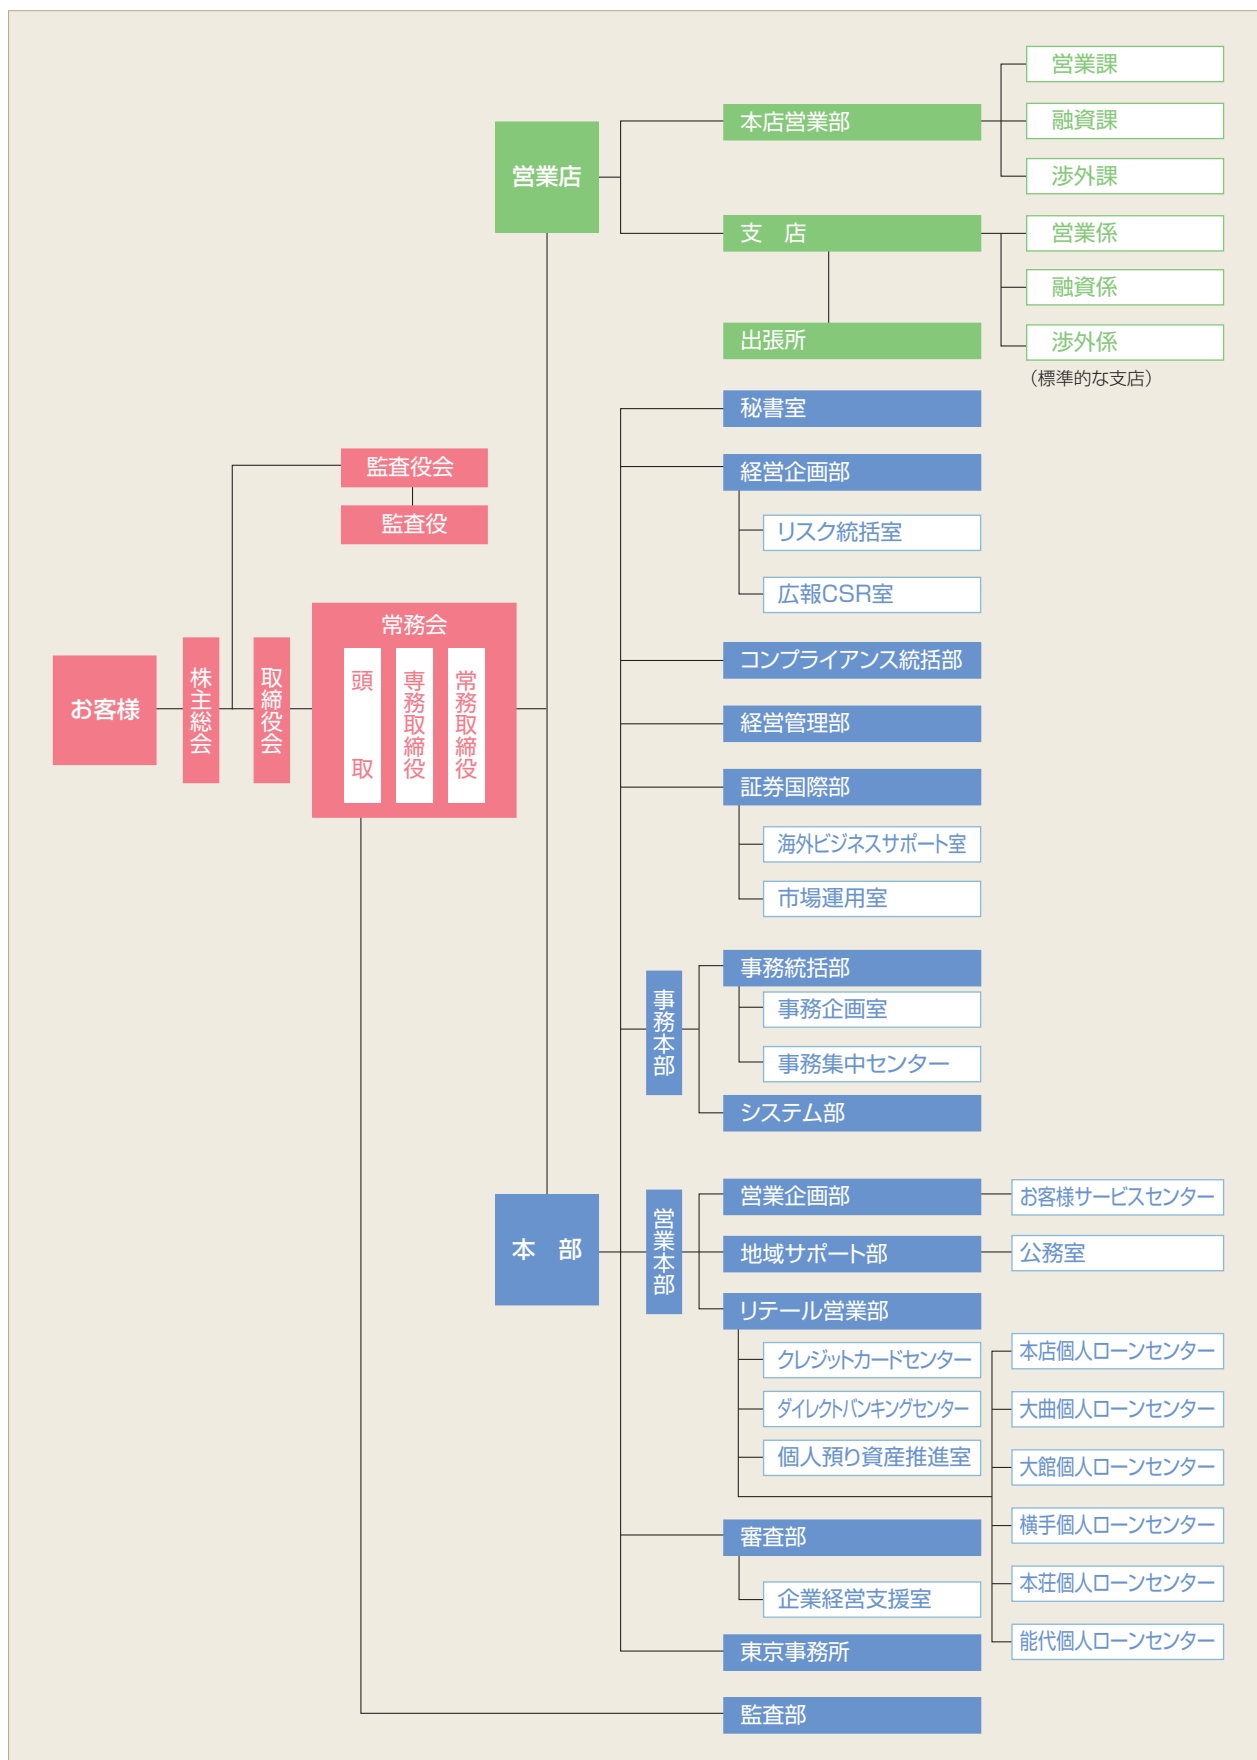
営業課
融資課
渉外課
本店営業部
営業店
支 店
営業係
融資係
渉外係
出張所
（標準的な支店）
秘書室
監査役会
監査役
経営企画部
リスク統括室
広報CSR室
常務会
お客様
株主総会
取締役会
頭取
専務取締役
常務取締役
コンプライアンス統括部
経営管理部
証券国際部
海外ビジネスサポート室
市場運用室
事務本部
事務統括部
事務企画室
事務集中センター
システム部
本 部
営業本部
営業企画部
お客様サービスセンター
地域サポート部
公務室
リテール営業部
クレジットカードセンター
ダイレクトバンキングセンター
個人預り資産推進室
本店個人ローンセンター
大曲個人ローンセンター
大館個人ローンセンター
横手個人ローンセンター
審査部
企業経営支援室
本荘個人ローンセンター
能代個人ローンセンター
東京事務所
監査部